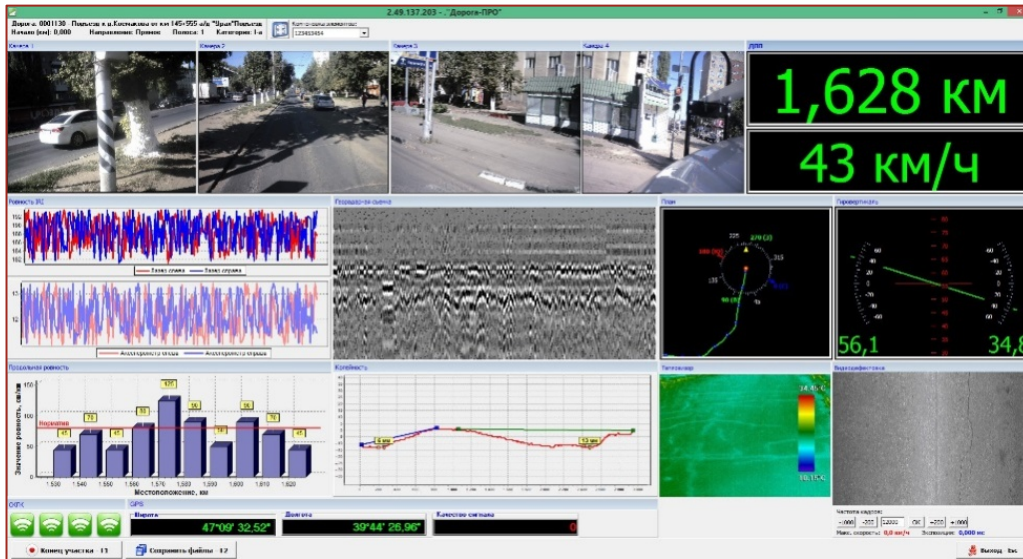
2.49.137.203 - "Дорога-ПРО"

Дорога: 0001130 Подъезд к д.Костенково от км 145+555 а/д "Урал"Подъезд
Начало (км): 0,000 Направление: Прямое Полоса: 1 Категория: 1-а

Контрольная элемент
123463464

Камера 1
Камера 2
Камера 3
Камера 4

ДПП
1,628 км
43 км/ч

Ровность IRI
Засев слева Засев справа
Акселерометр слева Акселерометр справа

Георадарная съемка

Пози

Профилометр

56,1
34,8

Продольная ровность
Норматив
Значение ровности, см/км
Местоположение, км
47 73 47 83 125 96 56 95 76 47
1,530 1,540 1,550 1,560 1,570 1,580 1,590 1,600 1,610 1,620

Колейность

Тепловизор
34,45 С
16,15 С

Видеодефектовка

GPS
Широта 47°09' 32,52"
Долгота 39°44' 26,96"
Качество сигнала 0

Частота кадров
Макс. скорость: 0,0 км/ч
Экспозиция: 0,000 мс

Конец участка F3
Сохранить файлы F2
Выход Esc